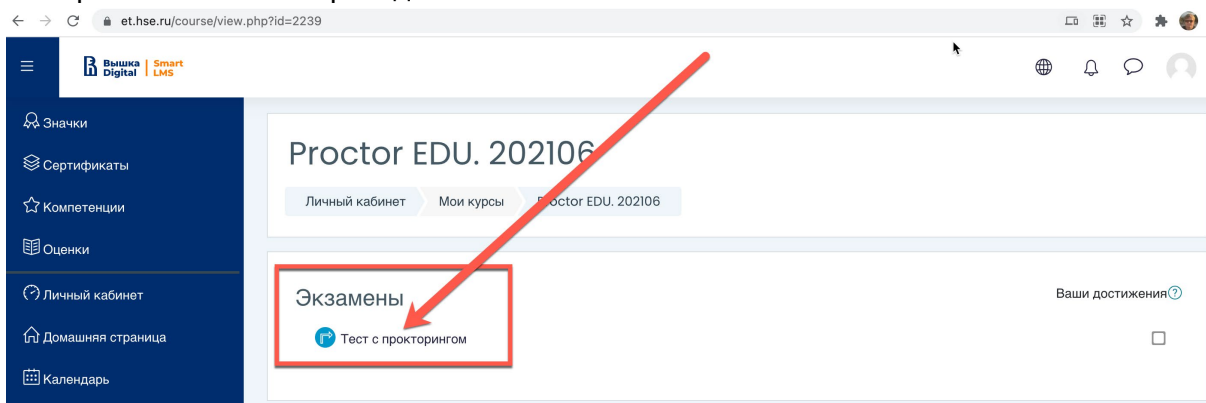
et.hse.ru/course/view.php?id=2239

Вышка Digital | Smart LMS

Значки
Сертификаты
Компетенции
Оценки
Личный кабинет
Домашняя страница
Календарь

Proctor EDU. 202106

Личный кабинет | Мои курсы | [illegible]roctor EDU. 202106

Экзамены

Тест с прокторингом

Ваши достижения